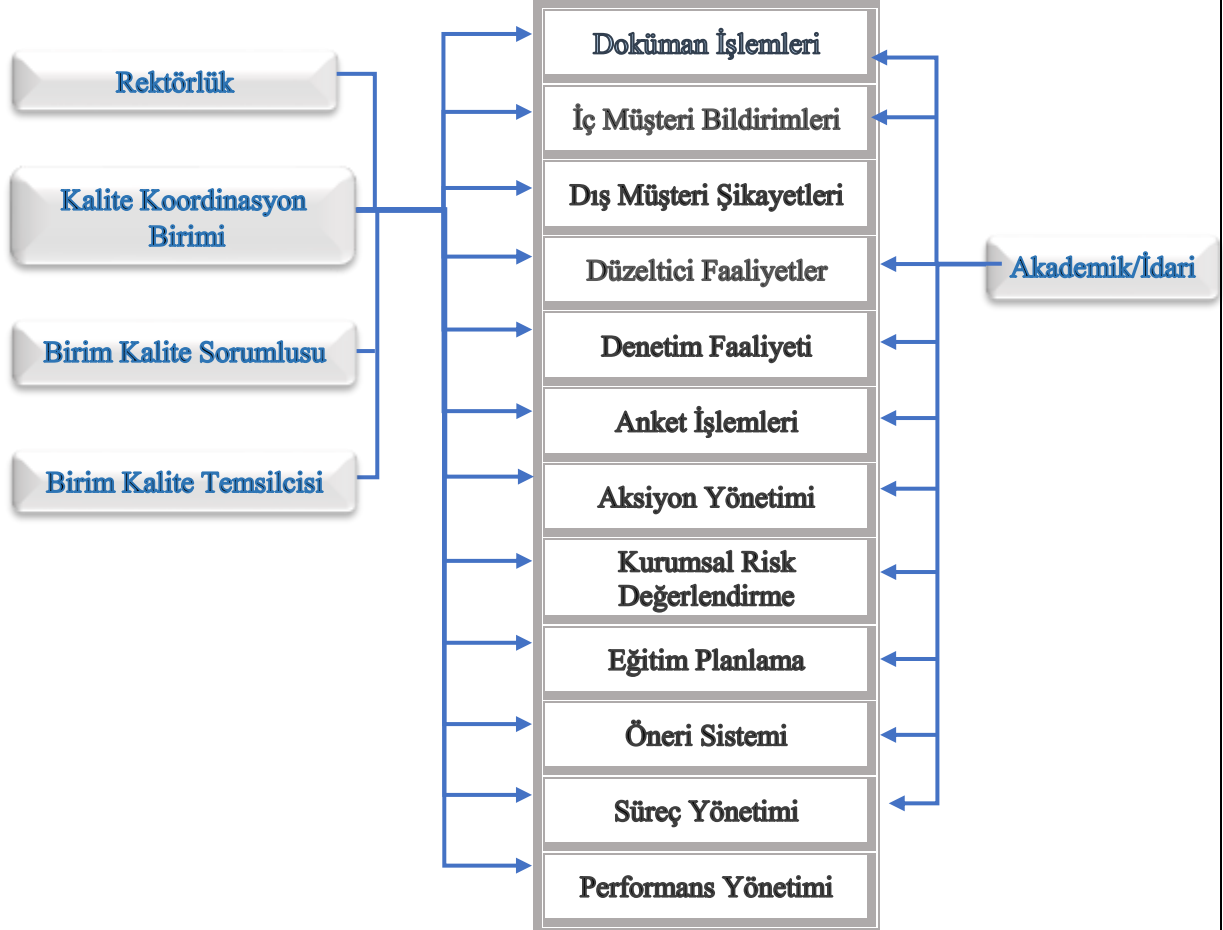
Rektörlük

Kalite Koordinasyon Birimi

Birim Kalite Sorumlusu

Birim Kalite Temsilcisi

Doküman İşlemleri

İç Müşteri Bildirimleri

Dış Müşteri Şikayetleri

Düzeltici Faaliyetler

Denetim Faaliyeti

Anket İşlemleri

Aksiyon Yönetimi

Kurumsal Risk Değerlendirme

Eğitim Planlama

Öneri Sistemi

Süreç Yönetimi

Performans Yönetimi

Akademik/İdari